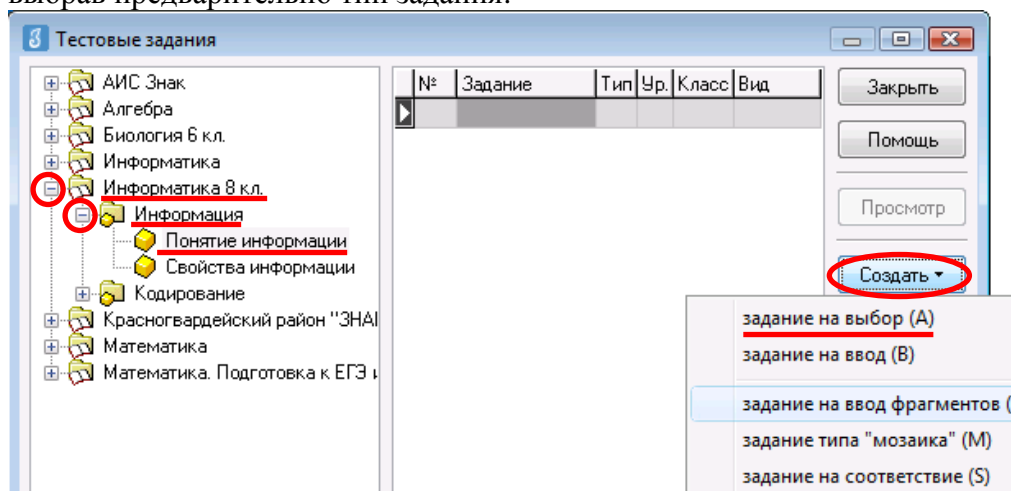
выбрав предварительно тип задания.

Тестовые задания

АИС Знак
Алгебра
Биология 6 кл.
Информатика
Информатика 8 кл.
Информация
Понятие информации
Свойства информации
Кодирование
Красногвардейский район "ЗНА
Математика
Математика. Подготовка к ЕГЭ и

| № | Задание | Тип | Ур. | Класс | Вид |
|---|---|---|---|---|---|
| | | | | | |

Закрыть
Помощь
Просмотр
Создать

задание на выбор (A)
задание на ввод (B)
задание на ввод фрагментов (
задание типа "мозаика" (M)
задание на соответствие (S)